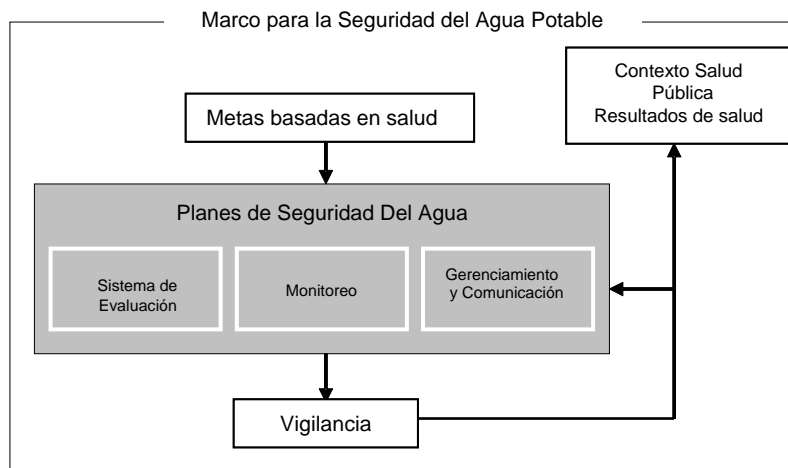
Marco para la Seguridad del Agua Potable

Contexto Salud
Pública
Resultados de salud

Metas basadas en salud

Planes de Seguridad Del Agua

Sistema de Evaluación

Monitoreo

Gerenciamiento y Comunicación

Vigilancia